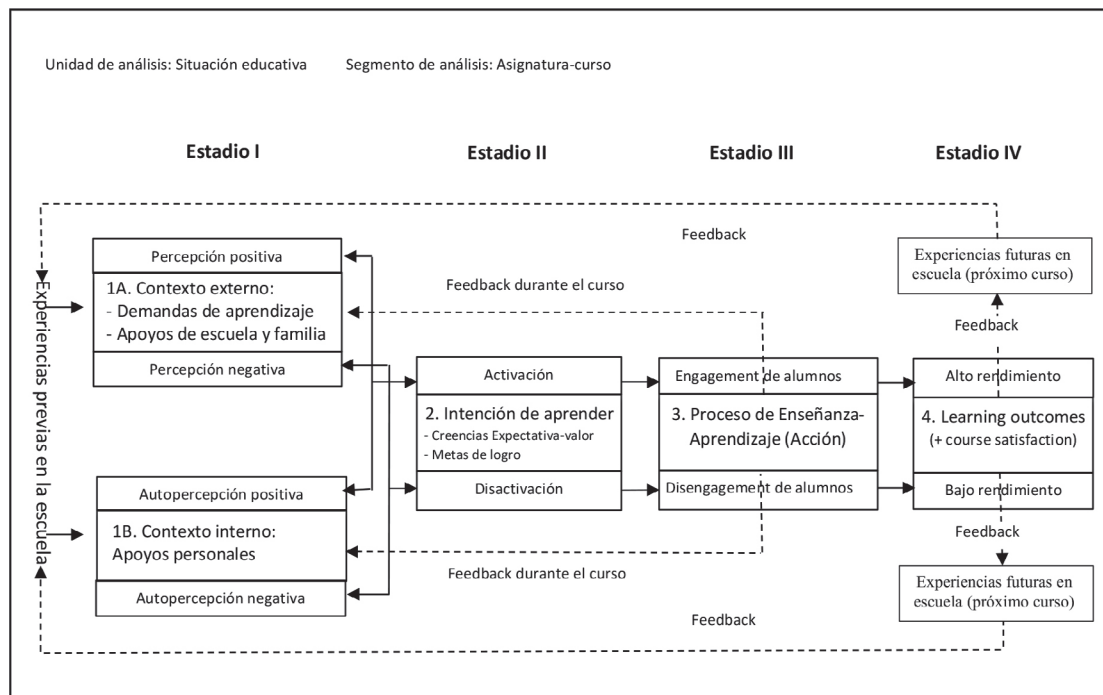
Unidad de análisis: Situación educativa     Segmento de análisis: Asignatura-curso

Estadio I

Estadio II

Estadio III

Estadio IV

Feedback

Experiencias futuras en escuela (próximo curso)

Feedback durante el curso

Percepción positiva

1A. Contexto externo:
- Demandas de aprendizaje
- Apoyos de escuela y familia

Percepción negativa

Experiencias previas en la escuela

Feedback

Activación

2. Intención de aprender
- Creencias Expectativa-valor
- Metas de logro

Disactivación

Engagement de alumnos

3. Proceso de Enseñanza-Aprendizaje (Acción)

Disengagement de alumnos

Alto rendimiento

4. Learning outcomes (+ course satisfaction)

Bajo rendimiento

Autopercepción positiva

1B. Contexto interno: Apoyos personales

Autopercepción negativa

Feedback durante el curso

Feedback

Experiencias futuras en escuela (próximo curso)

Feedback